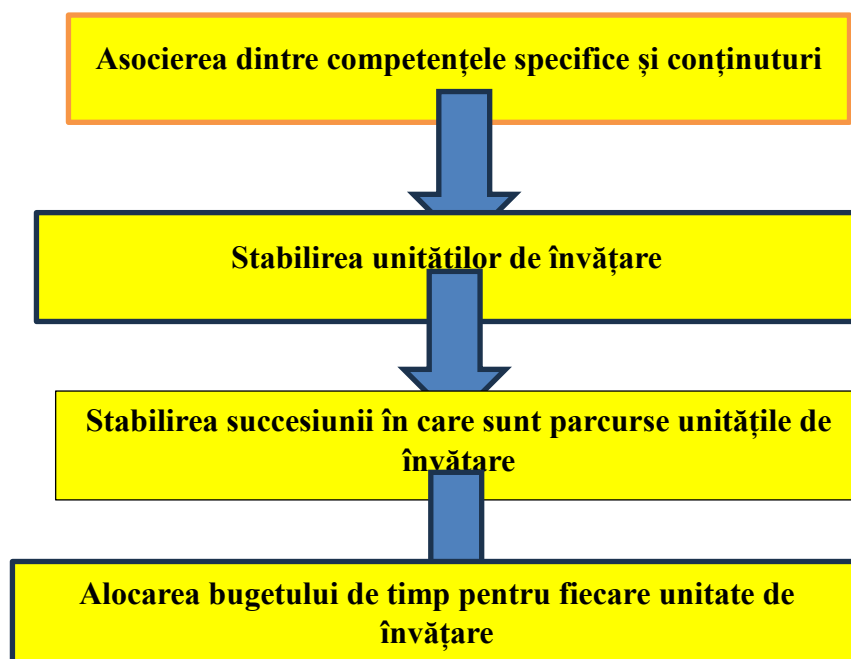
Asocierea dintre competenţele specifice şi conţinuturi

Stabilirea unităţilor de învăţare

Stabilirea succesiunii în care sunt parcurse unităţile de învăţare

Alocarea bugetului de timp pentru fiecare unitate de învăţare